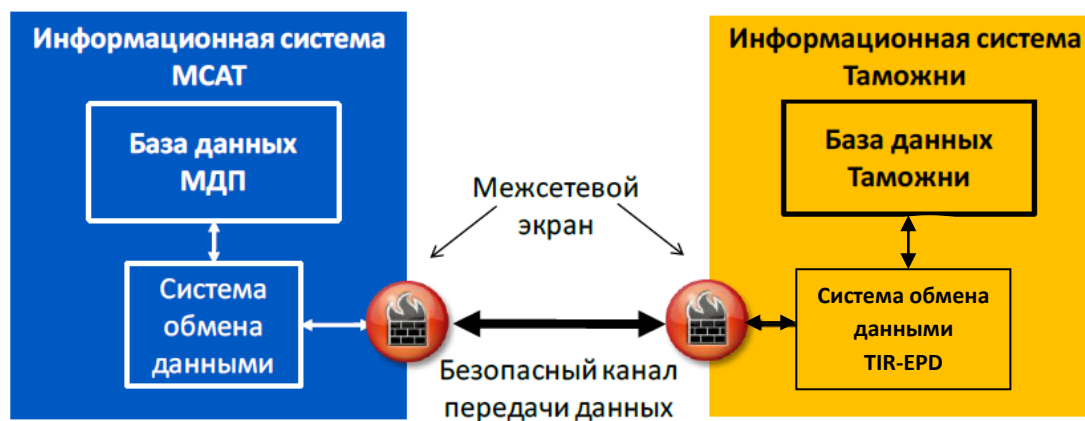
Информационная система МСАТ

База данных МДП

Система обмена данными

Межсетевой экран

Безопасный канал передачи данных

Информационная система Таможни

База данных Таможни

Система обмена данными TIR-EPD